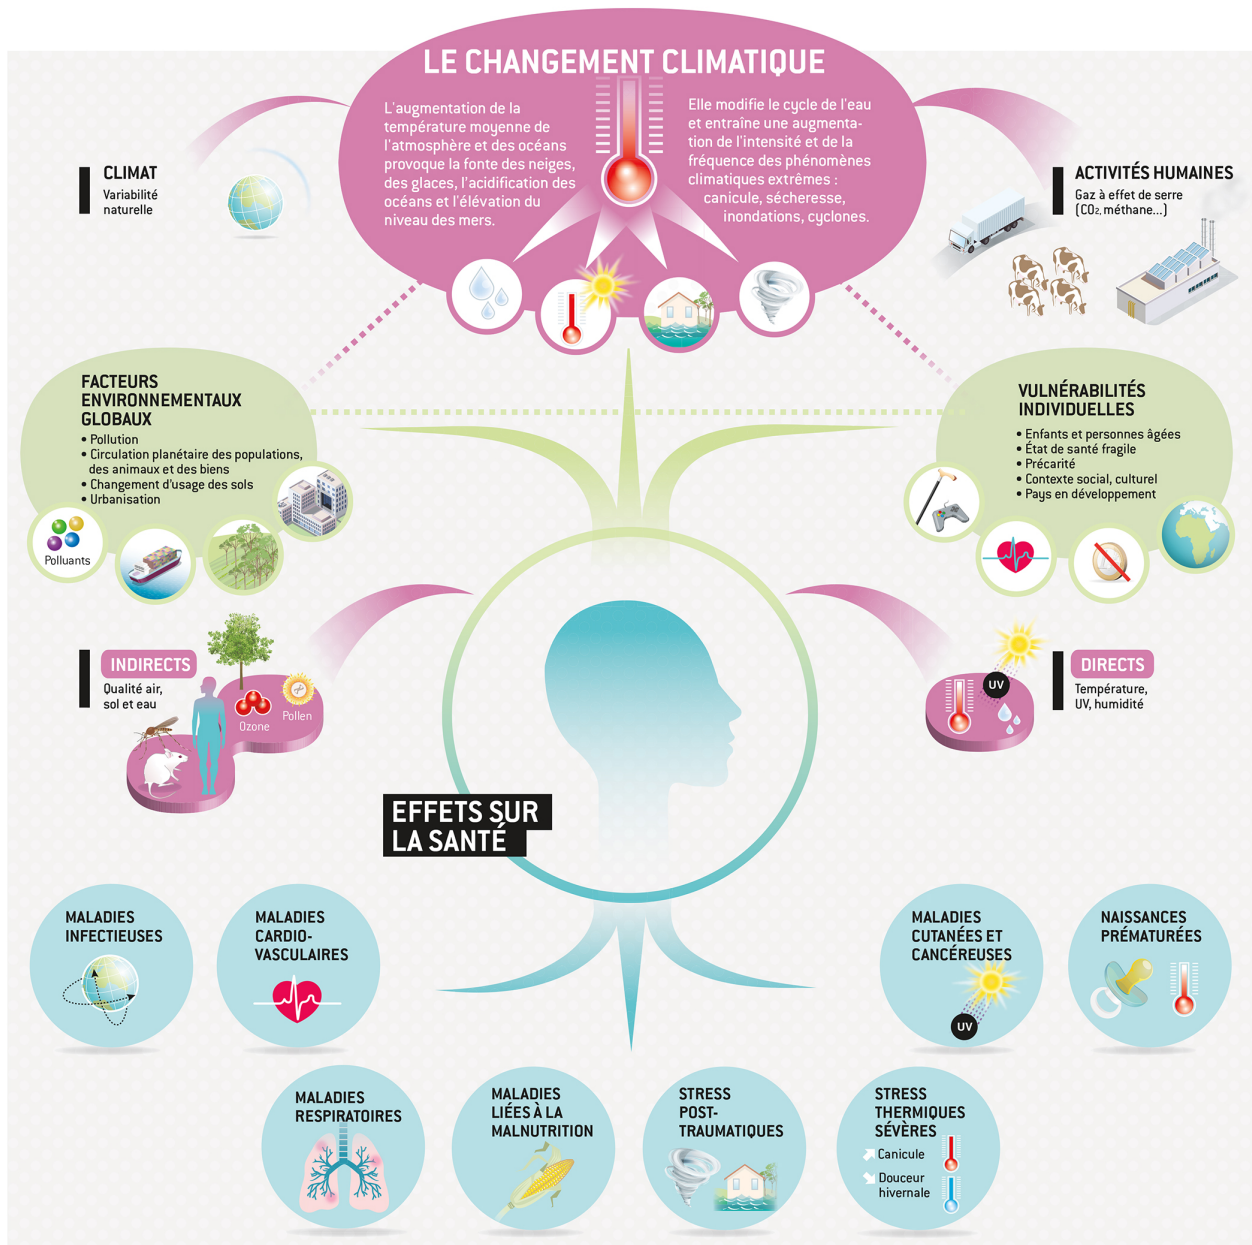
LE CHANGEMENT CLIMATIQUE

L'augmentation de la température moyenne de l'atmosphère et des océans provoque la fonte des neiges, des glaces, l'acidification des océans et l'élévation du niveau des mers.

Elle modifie le cycle de l'eau et entraine une augmentation de l'intensité et de la fréquence des phénomènes climatiques extrêmes : canicule, sécheresse, inondations, cyclones.

CLIMAT
Variabilité naturelle

ACTIVITÉS HUMAINES
Gaz à effet de serre ($CO_2$, méthane...)

FACTEURS ENVIRONNEMENTAUX GLOBAUX
• Pollution
• Circulation planétaire des populations, des animaux et des biens
• Changement d'usage des sols
• Urbanisation

Polluants

VULNÉRABILITÉS INDIVIDUELLES
• Enfants et personnes âgées
• État de santé fragile
• Précarité
• Contexte social, culturel
• Pays en développement

INDIRECTS
Qualité air, sol et eau

Ozone
Pollen

DIRECTS
Température, UV, humidité

UV

EFFETS SUR LA SANTÉ

MALADIES INFECTIEUSES

MALADIES CARDIO-VASCULAIRES

MALADIES CUTANÉES ET CANCÉREUSES

UV

NAISSANCES PRÉMATURÉES

MALADIES RESPIRATOIRES

MALADIES LIÉES À LA MALNUTRITION

STRESS POST-TRAUMATIQUES

STRESS THERMIQUES SÉVÈRES
Canicule
Douceur hivernale